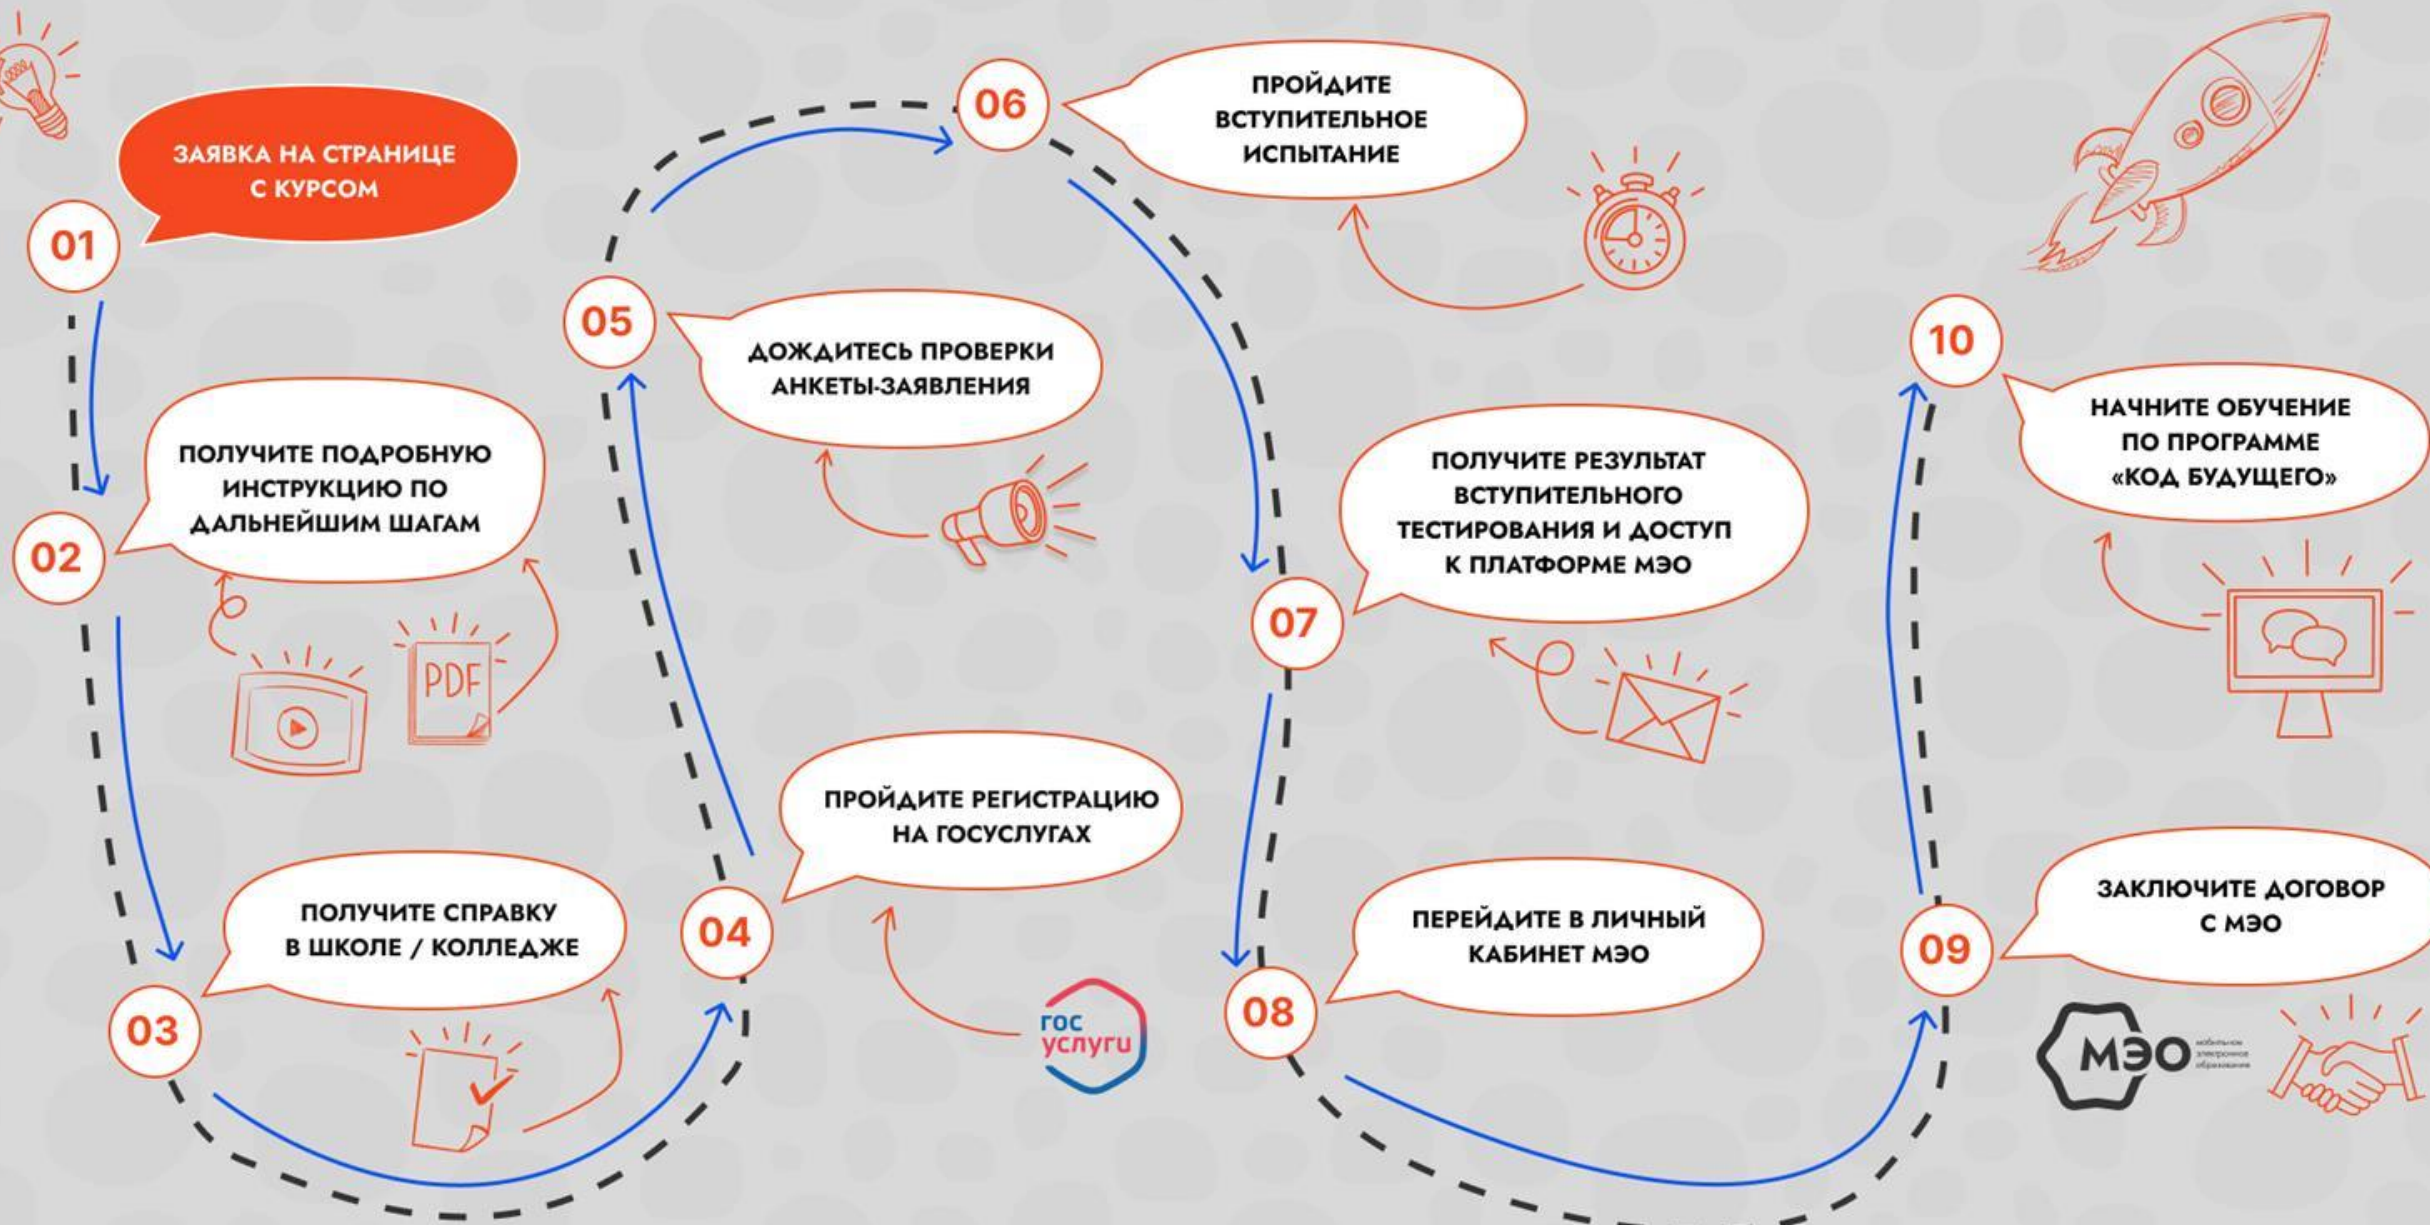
01
ЗАЯВКА НА СТРАНИЦЕ С КУРСОМ

02
ПОЛУЧИТЕ ПОДРОБНУЮ ИНСТРУКЦИЮ ПО ДАЛЬНЕЙШИМ ШАГАМ

PDF

03
ПОЛУЧИТЕ СПРАВКУ В ШКОЛЕ / КОЛЛЕДЖЕ

04
ПРОЙДИТЕ РЕГИСТРАЦИЮ НА ГОСУСЛУГАХ

гос услуги

05
ДОЖДИТЕСЬ ПРОВЕРКИ АНКЕТЫ-ЗАЯВЛЕНИЯ

06
ПРОЙДИТЕ ВСТУПИТЕЛЬНОЕ ИСПЫТАНИЕ

07
ПОЛУЧИТЕ РЕЗУЛЬТАТ ВСТУПИТЕЛЬНОГО ТЕСТИРОВАНИЯ И ДОСТУП К ПЛАТФОРМЕ МЭО

08
ПЕРЕЙДИТЕ В ЛИЧНЫЙ КАБИНЕТ МЭО

09
ЗАКЛЮЧИТЕ ДОГОВОР С МЭО

МЭО мобильное электронное образование

10
НАЧНИТЕ ОБУЧЕНИЕ ПО ПРОГРАММЕ «КОД БУДУЩЕГО»